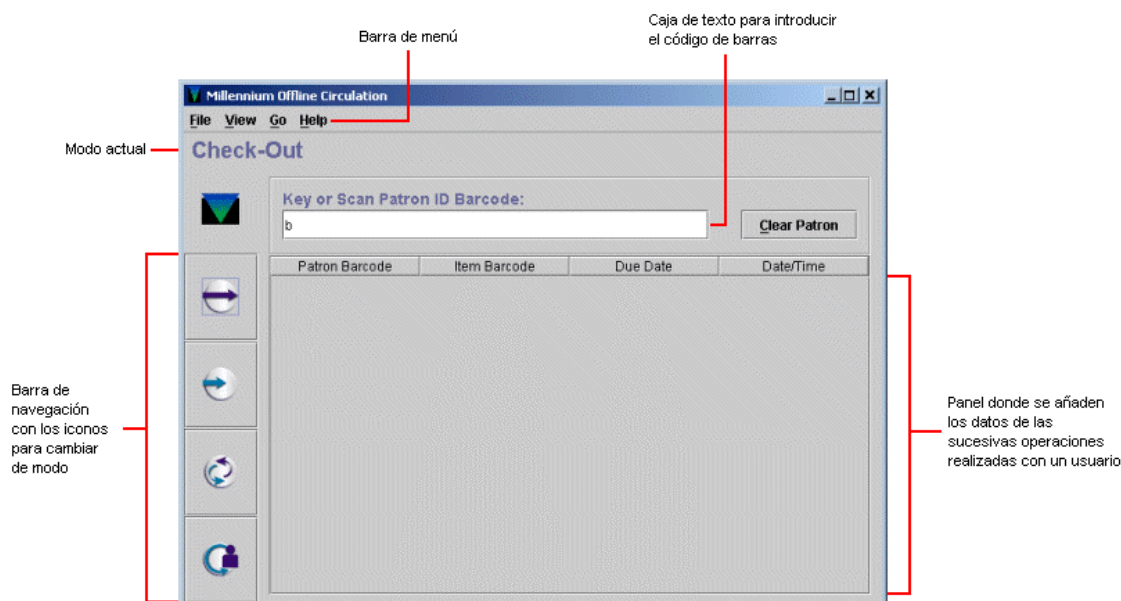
Barra de menú

Caja de texto para introducir el código de barras

Millennium Offline Circulation

File View Go Help

Modo actual

Check-Out

Key or Scan Patron ID Barcode:

b

Clear Patron

| Patron Barcode | Item Barcode | Due Date | Date/Time |
|---|---|---|---|

Barra de navegación con los iconos para cambiar de modo

Panel donde se añaden los datos de las sucesivas operaciones realizadas con un usuario